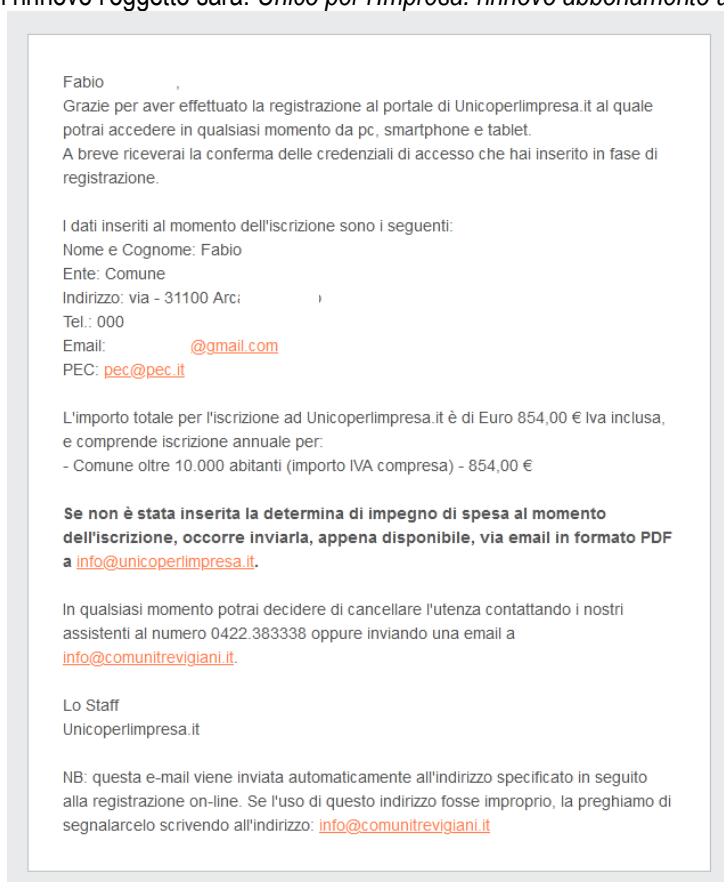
rinnovo l'oggetto sarà: Unico per l'impresa: rinnovo abbonamento a

Fabio ,
Grazie per aver effettuato la registrazione al portale di Unicoperlimpresa.it al quale potrai accedere in qualsiasi momento da pc, smartphone e tablet.
A breve riceverai la conferma delle credenziali di accesso che hai inserito in fase di registrazione.

I dati inseriti al momento dell'iscrizione sono i seguenti:
Nome e Cognome: Fabio
Ente: Comune
Indirizzo: via - 31100 Arc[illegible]
Tel.: 000
Email: @gmail.com
PEC: pec@pec.it

L'importo totale per l'iscrizione ad Unicoperlimpresa.it è di Euro 854,00 € Iva inclusa, e comprende iscrizione annuale per:
- Comune oltre 10.000 abitanti (importo IVA compresa) - 854,00 €

**Se non è stata inserita la determina di impegno di spesa al momento dell'iscrizione, occorre inviarla, appena disponibile, via email in formato PDF a info@unicoperlimpresa.it.**

In qualsiasi momento potrai decidere di cancellare l'utenza contattando i nostri assistenti al numero 0422.383338 oppure inviando una email a info@comunitrevigiani.it.

Lo Staff
Unicoperlimpresa.it

NB: questa e-mail viene inviata automaticamente all'indirizzo specificato in seguito alla registrazione on-line. Se l'uso di questo indirizzo fosse improprio, la preghiamo di segnalarcelo scrivendo all'indirizzo: info@comunitrevigiani.it